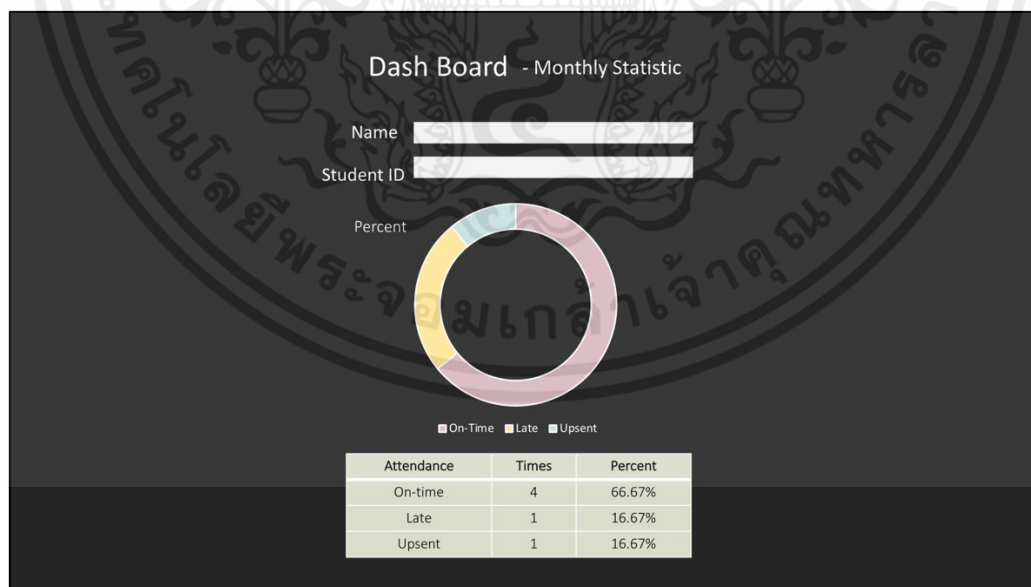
Dash Board - Monthly Statistic

Name

Student ID

Percent

On-Time Late Upsent

| Attendance | Times | Percent |
|---|---|---|
| On-time | 4 | 66.67% |
| Late | 1 | 16.67% |
| Upsent | 1 | 16.67% |

เทคโนโลยีพระจอมเกล้าเจ้าคุณทหารลาดกระบัง